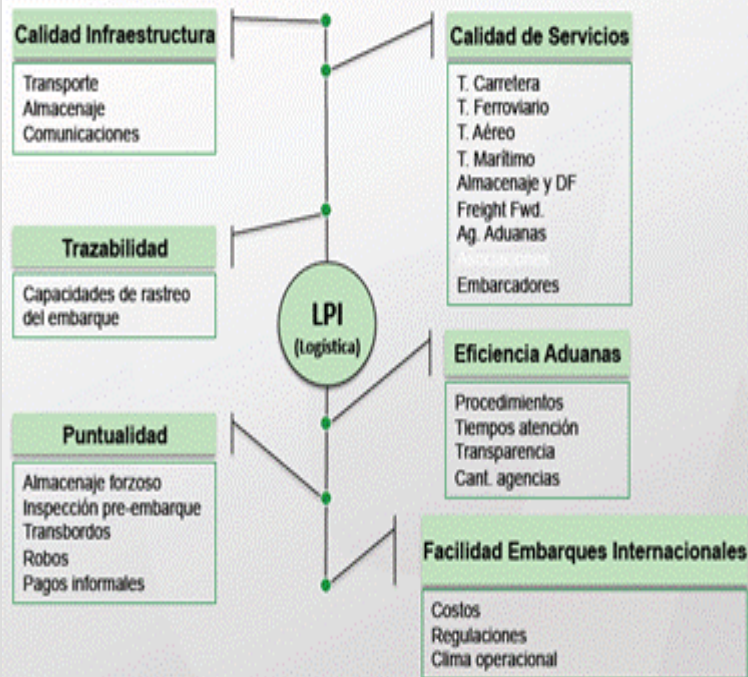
Calidad Infraestructura

Transporte
Almacenaje
Comunicaciones

Calidad de Servicios

T. Carretera
T. Ferroviario
T. Aéreo
T. Marítimo
Almacenaje y DF
Freight Fwd.
Ag. Aduanas
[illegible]
Embarcadores

Trazabilidad

Capacidades de rastreo del embarque

LPI
(Logística)

Eficiencia Aduanas

Procedimientos
Tiempos atención
Transparencia
Cant. agencias

Puntualidad

Almacenaje forzoso
Inspección pre-embarque
Transbordos
Robos
Pagos informales

Facilidad Embarques Internacionales

Costos
Regulaciones
Clima operacional